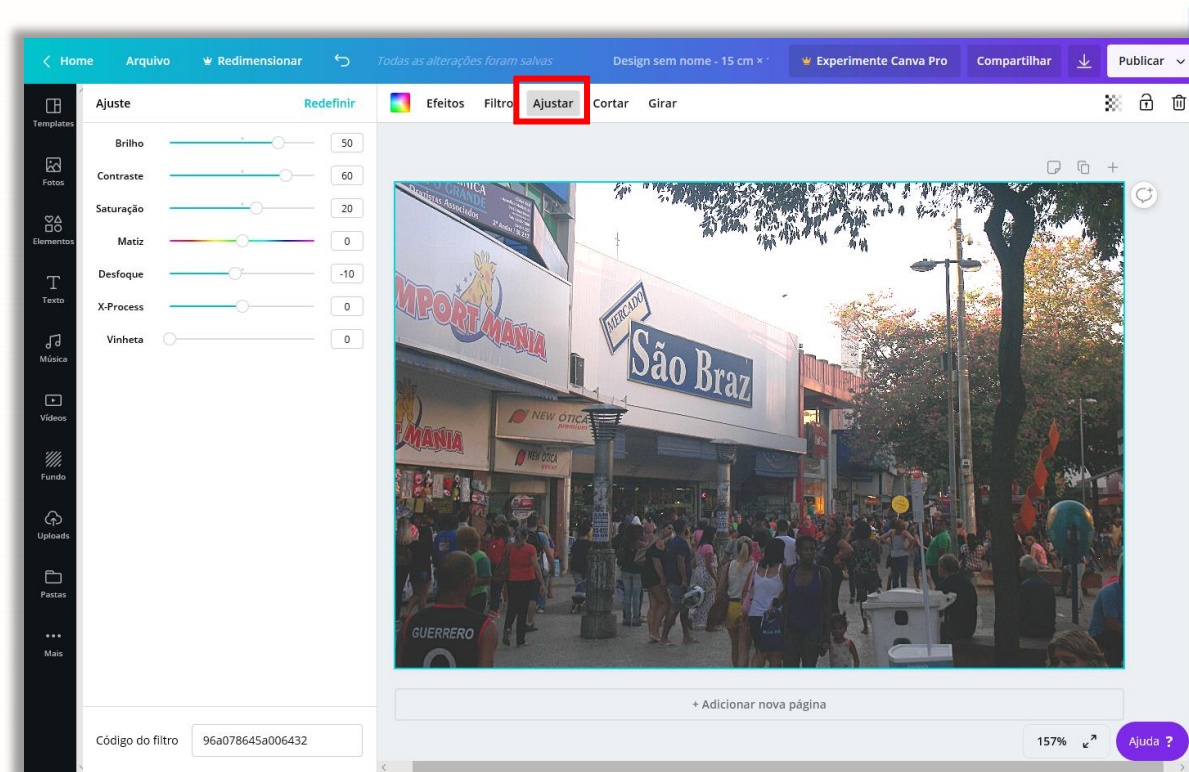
< Home Arquivo Redimensionar Todas as alterações foram salvas Design sem nome - 15 cm × Experimente Canva Pro Compartilhar Publicar

Templates
Fotos
Elementos
Texto
Música
Vídeos
Fundo
Uploads
Pastas
Mais

Ajuste Redefinir

Brilho 50
Contraste 60
Saturação 20
Matiz 0
Desfoque -10
X-Process 0
Vinheta 0

Código do filtro 96a078645a006432

Efeitos Filtro Ajustar Cortar Girar

IMPORT MANIA
MERCADO
São Braz
NEW ÓTICA
MANIA
GUERRERO

+ Adicionar nova página

157%

Ajuda ?